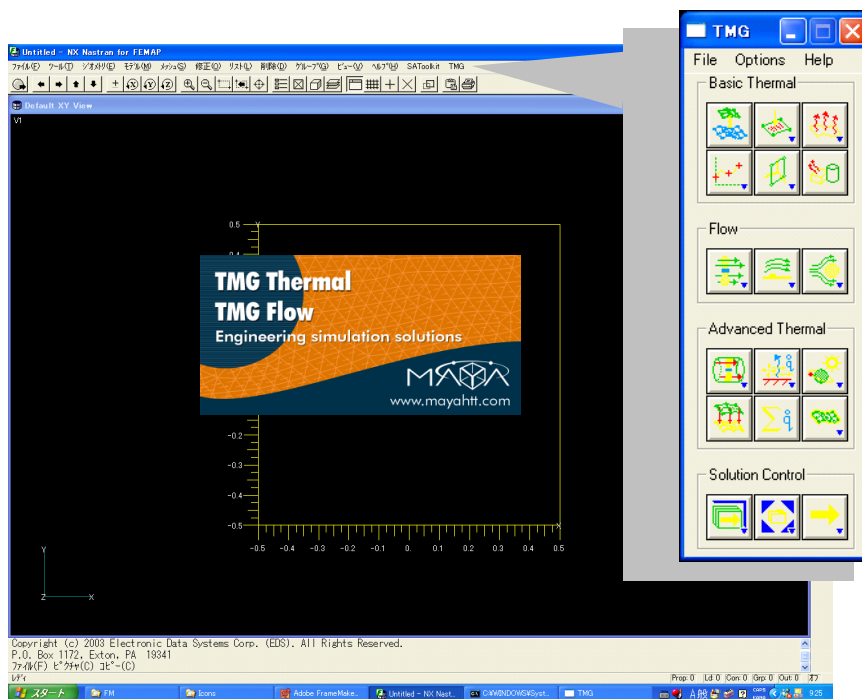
Untitled - NX Nastran for FEMAP
ファイル(F) ツール(T) ジオメトリ(E) モデル(M) メッシュ(S) 修正(O) リスト(L) 削除(D) グループ(G) ビュー(V) ヘルプ(H) SAToolkit TMG
Default XY View
V1

0.5
0.4
-0.2
-0.3
-0.4
-0.5
-0.5 -0.4 -0.3 -0.2 -0.1 0. 0.1 0.2 0.3 0.4 0.5
X
Y
Z
X

TMG Thermal
TMG Flow
Engineering simulation solutions
MAYA
www.mayahtt.com

TMG
File Options Help
Basic Thermal
Flow
Advanced Thermal
Solution Control

Copyright (c) 2003 Electronic Data Systems Corp. (EDS). All Rights Reserved.
P.O. Box 1172, Exton, PA 19341
ファイル(F) ピクチャ(C) コピー(C)
レディ
Prop: 0 Ld: 0 Con: 0 Grp: 0 Out: 0 オフ

スタート FM Icons Adobe FrameMake... Untitled - NX Nast... C:¥WINDOWS¥Syst... TMG 9:25